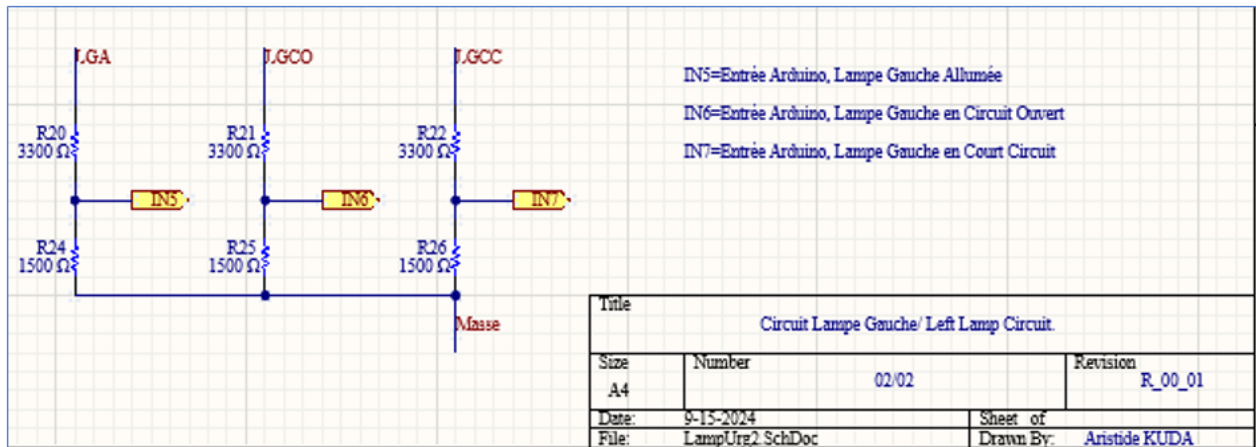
LGA
LGCO
LGCC
R20
3300 Ω
R21
3300 Ω
R22
3300 Ω
IN5
IN6
IN7
R24
1500 Ω
R25
1500 Ω
R26
1500 Ω
Masse

IN5=Entrée Arduino, Lampe Gauche Allumée

IN6=Entrée Arduino, Lampe Gauche en Circuit Ouvert

IN7=Entrée Arduino, Lampe Gauche en Court Circuit

| Title | | | |
|---|---|---|---|
| Circuit Lampe Gauche/ Left Lamp Circuit. | | | |
| Size A4 | Number 02/02 | | Revision R_00_01 |
| Date: | 9-15-2024 | Sheet of | |
| File: | LampUrg2.SchDoc | Drawn By: | Aristide KUDA |